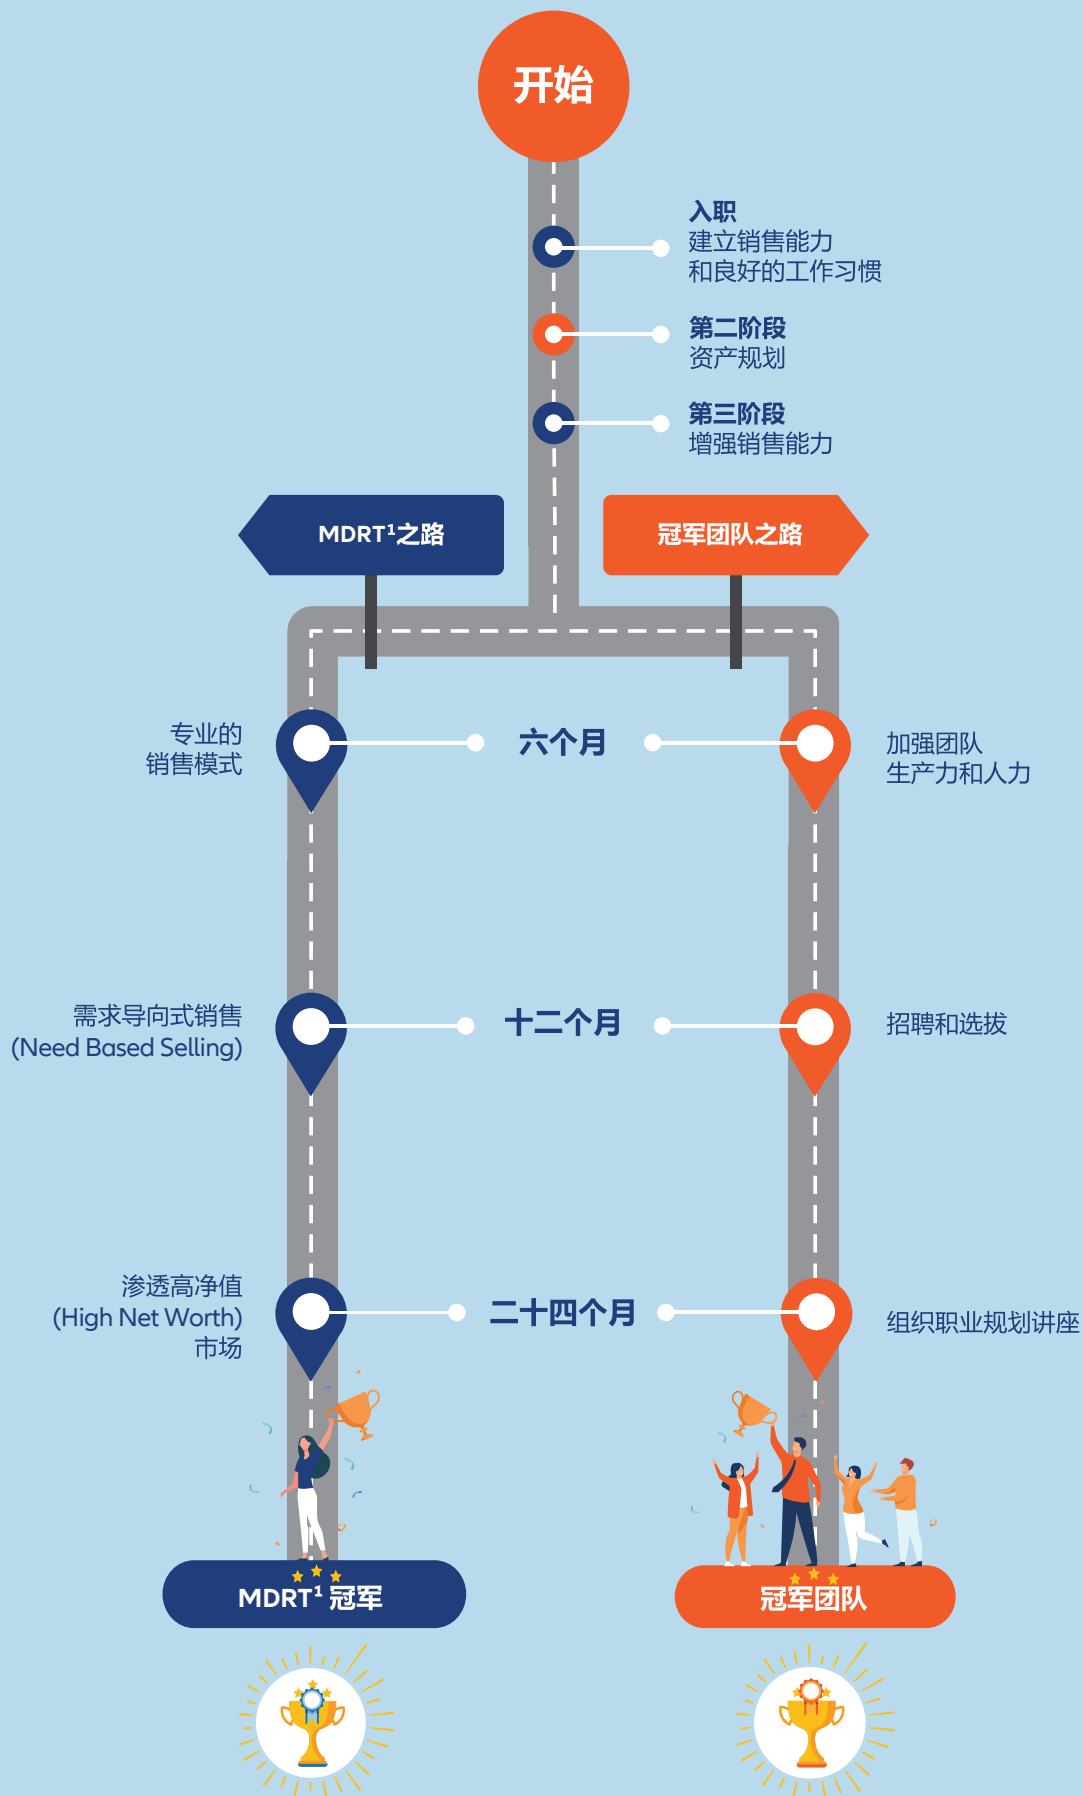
开始

入职
建立销售能力
和良好的工作习惯

第二阶段
资产规划

第三阶段
增强销售能力

MDRT¹之路

冠军团队之路

专业的
销售模式

六个月

加强团队
生产力和人力

需求导向式销售
(Need Based Selling)

十二个月

招聘和选拔

渗透高净值
(High Net Worth)
市场

二十四个月

组织职业规划讲座

MDRT¹ 冠军

冠军团队